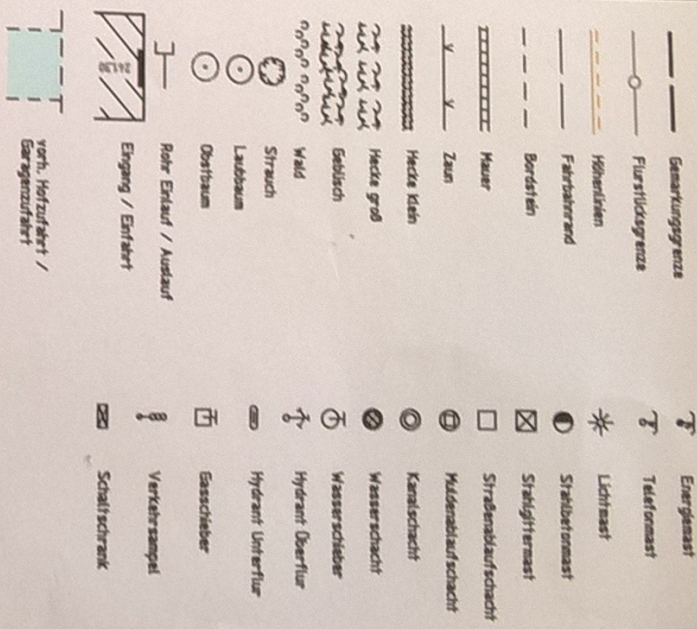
Gemarkungsgrenze
Flurstücksgrenze
Höhenlinien
Fahrbahnrand
Bordstein
Mauer
Zaun
Hecke klein
Hecke groß
Gebüsch
Wald
Strauch
Laubbaum
Obstbaum
Rohr Einlauf / Auslauf
Eingang / Einfahrt
vorh. Hofzufahrt / Garagenzufahrt

Energiemast
Telefonmast
Lichtmast
Stahlbetonmast
Stahlgittermast
Straßenablaufschacht
Muldenablaufschacht
Kanalschacht
Wasserschacht
Wasserschieber
Hydrant Überflur
Hydrant Unterflur
Gasschieber
Verkehrsampel
Schaltschrank